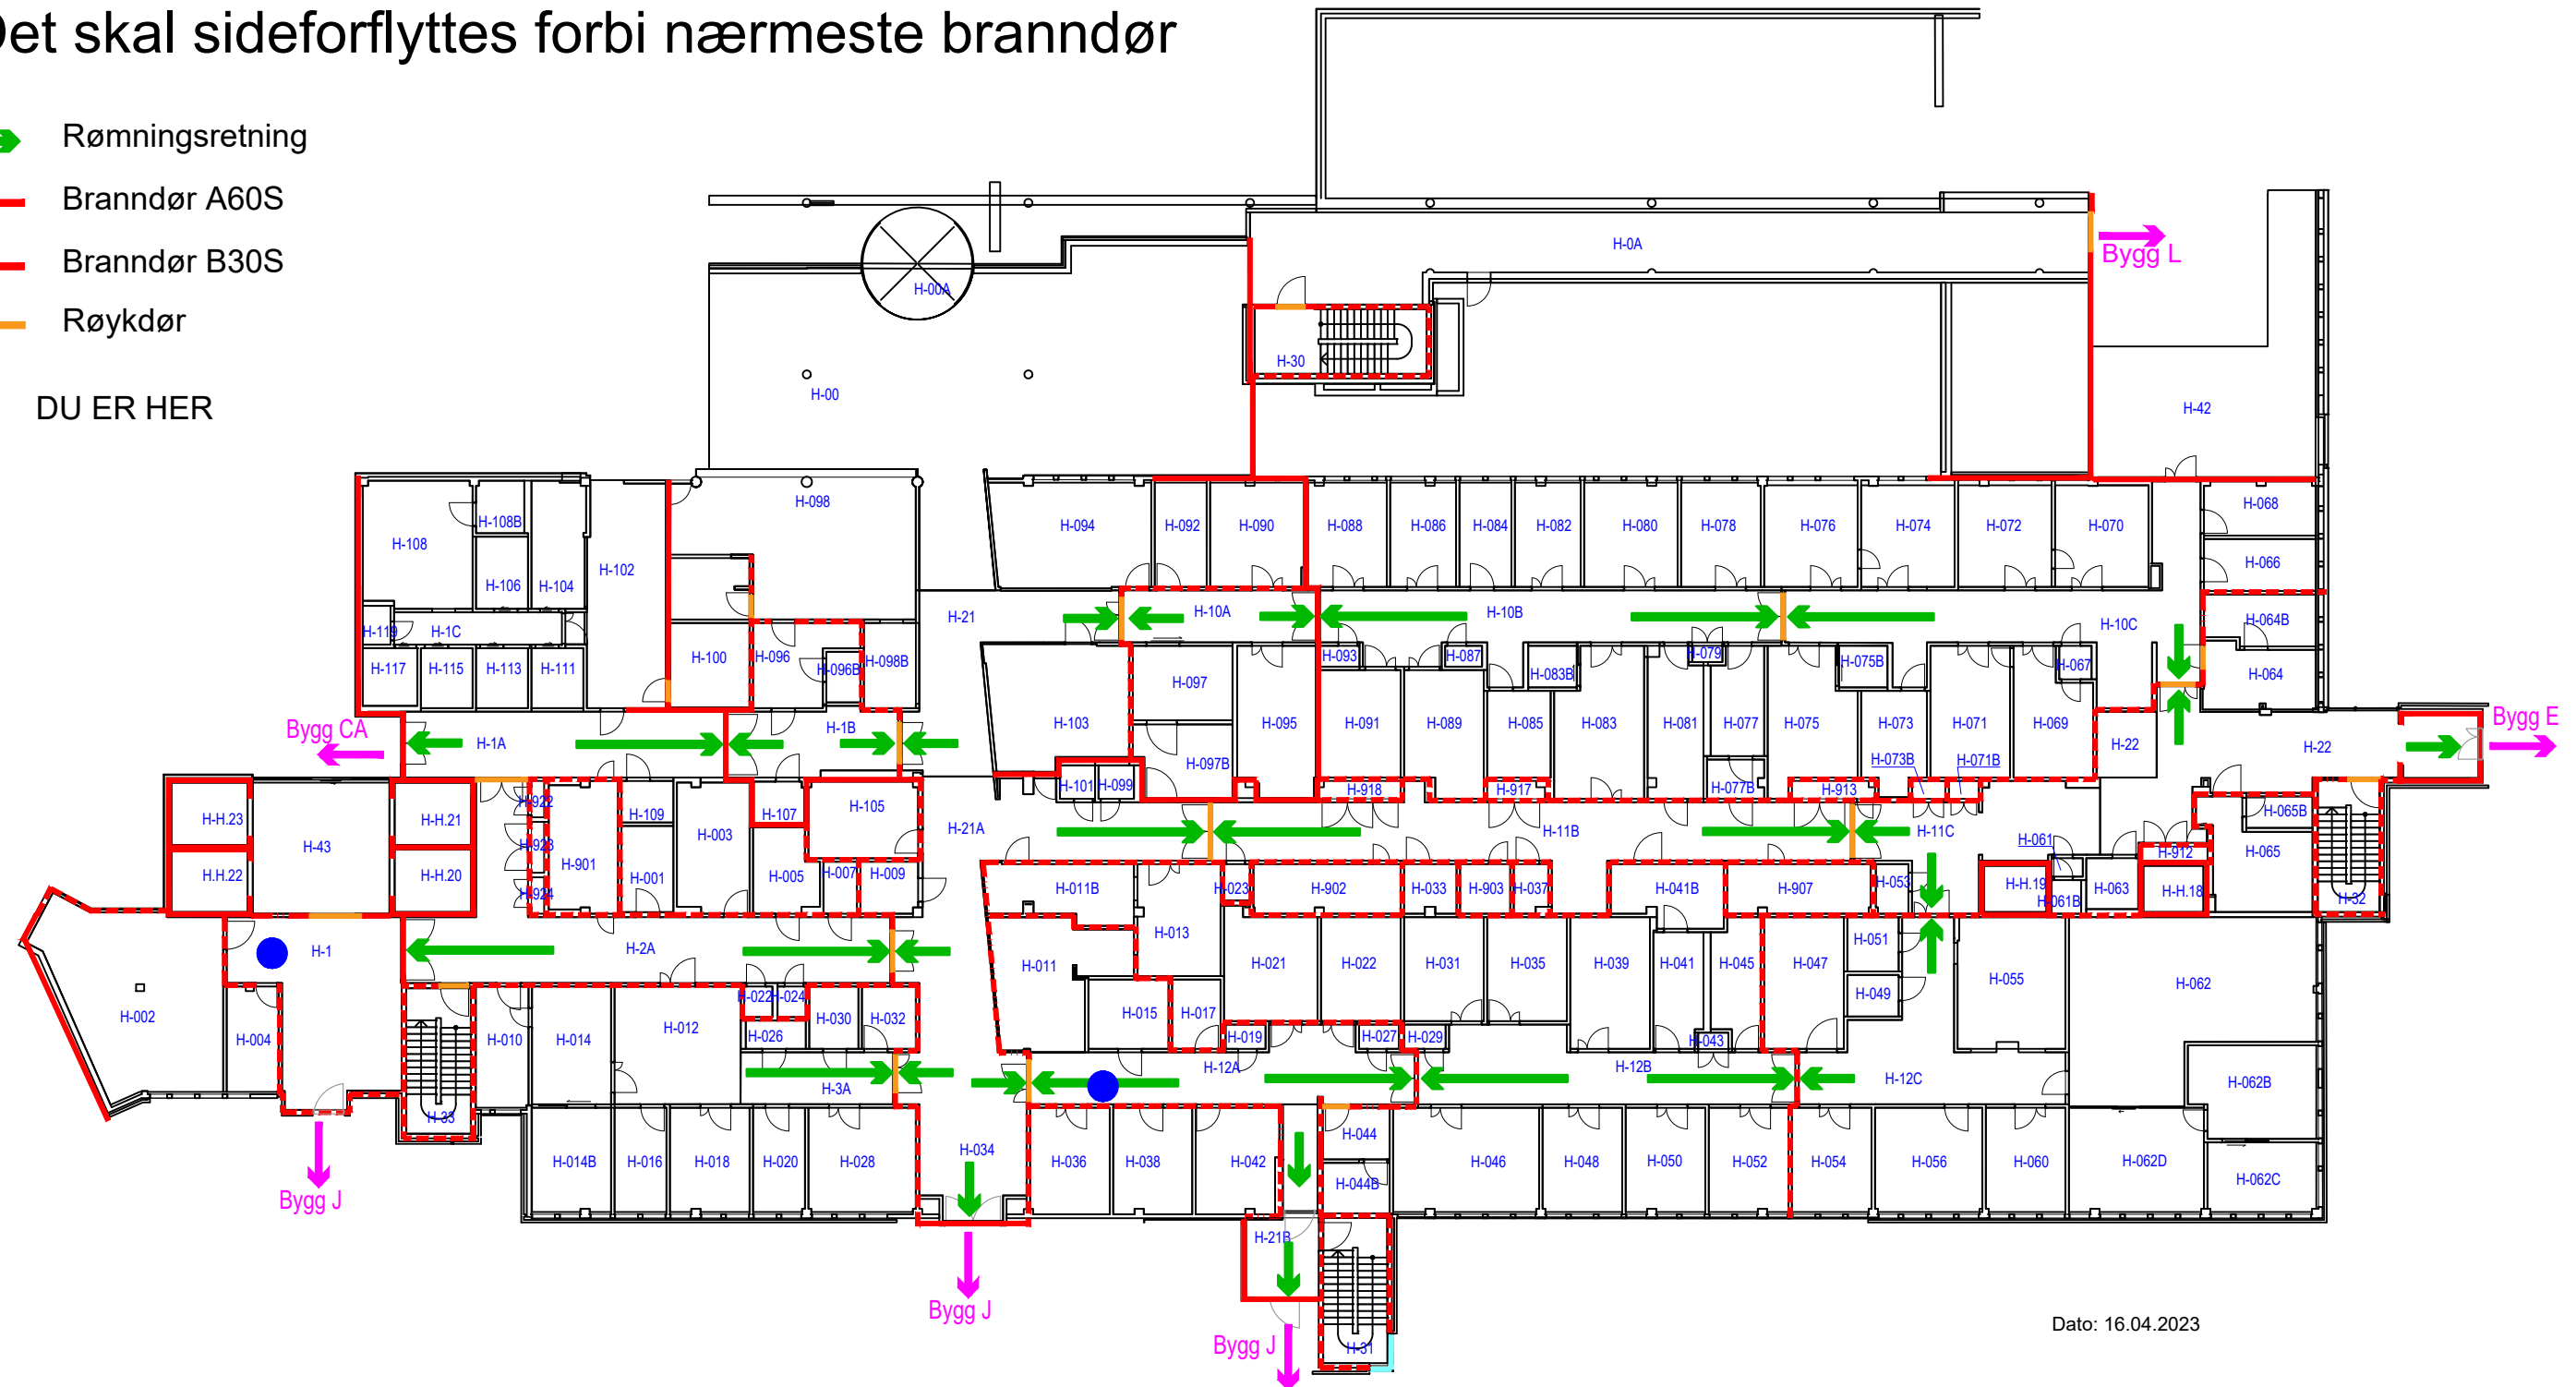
Det skal sideforflyttes forbi nærmeste branndør

Rømningsretning
Branndør A60S
Branndør B30S
Røykdør

DU ER HER

H-0A
Bygg L
H-00A
H-30
H-00
H-42
H-098
H-108
H-108B
H-106
H-104
H-102
H-094
H-092
H-090
H-088
H-086
H-084
H-082
H-080
H-078
H-076
H-074
H-072
H-070
H-068
H-066
H-064B
H-064
H-21
H-10A
H-10B
H-10C
H-119
H-1C
H-117
H-115
H-113
H-111
H-100
H-096
H-096B
H-098B
H-097
H-093
H-087
H-083B
H-079
H-075B
H-067
H-103
H-095
H-091
H-089
H-085
H-083
H-081
H-077
H-075
H-073
H-071
H-069
H-22
H-22
Bygg E
Bygg CA
H-1A
H-1B
H-097B
H-101
H-099
H-918
H-917
H-077B
H-073B
H-071B
H-913
H-H.23
H-43
H-H.21
H-922
H-109
H-003
H-107
H-105
H-21A
H-11B
H-11C
H-061
H-065B
H-065
H-912
H-923
H-901
H-H.22
H-H.20
H-924
H-001
H-005
H-007
H-009
H-011B
H-023
H-902
H-033
H-903
H-037
H-041B
H-907
H-053
H-H.19
H-061B
H-063
H-H.18
H-32
H-1
H-2A
H-013
H-011
H-021
H-022
H-031
H-035
H-039
H-041
H-045
H-047
H-051
H-049
H-055
H-062
H-002
H-004
H-010
H-014
H-012
H-022
H-024
H-026
H-030
H-032
H-015
H-017
H-019
H-027
H-029
H-043
H-3A
H-12A
H-12B
H-12C
H-062B
H-33
H-034
H-044
H-014B
H-016
H-018
H-020
H-028
H-036
H-038
H-042
H-044B
H-046
H-048
H-050
H-052
H-054
H-056
H-060
H-062D
H-062C
Bygg J
H-21B
Bygg J
Bygg J
H-31
Dato: 16.04.2023